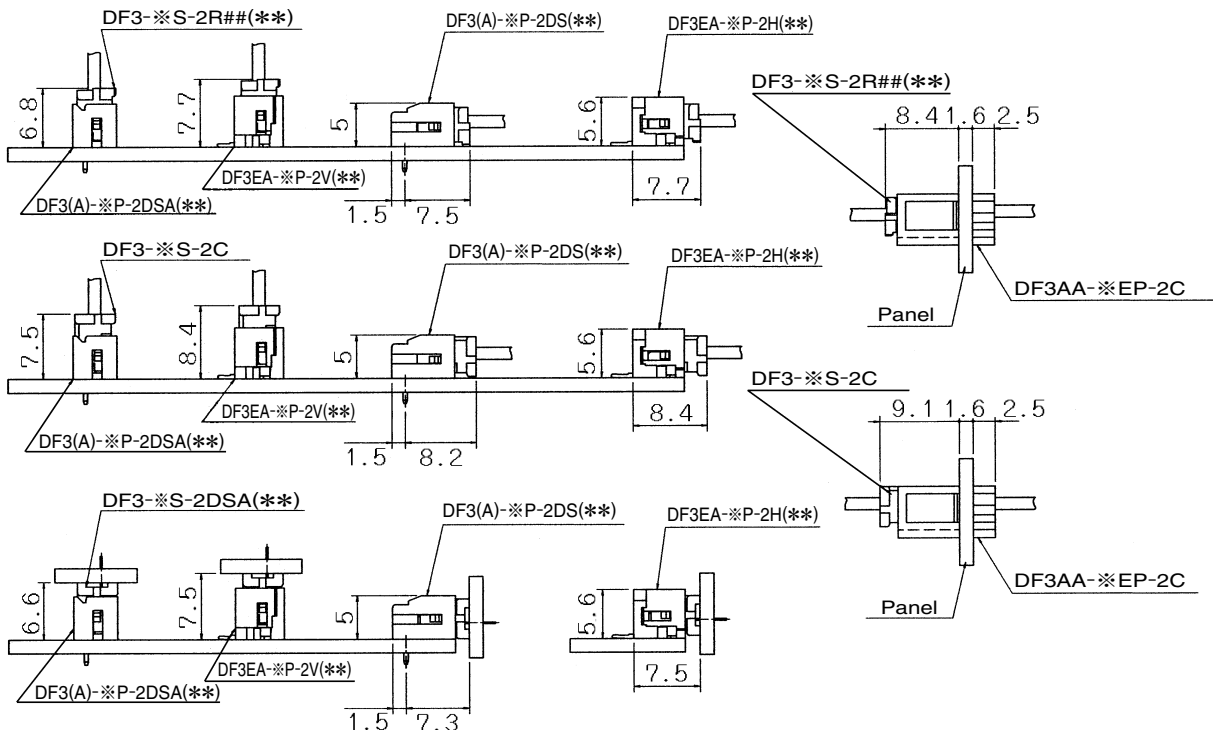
DF3-※S-2R##(✱✱)

DF3(A)-※P-2DS(✱✱)

DF3EA-※P-2H(✱✱)

6.8

7.7

5

5.6

DF3EA-※P-2V(✱✱)

DF3(A)-※P-2DSA(✱✱)

1.5 7.5

7.7

DF3-※S-2R##(✱✱)

8.4 1.6 2.5

Panel

DF3AA-※EP-2C

DF3-※S-2C

DF3(A)-※P-2DS(✱✱)

DF3EA-※P-2H(✱✱)

7.5

8.4

5

5.6

DF3EA-※P-2V(✱✱)

DF3(A)-※P-2DSA(✱✱)

1.5 8.2

8.4

DF3-※S-2C

9.1 1.6 2.5

Panel

DF3AA-※EP-2C

DF3-※S-2DSA(✱✱)

DF3(A)-※P-2DS(✱✱)

DF3EA-※P-2H(✱✱)

6.6

7.5

5

5.6

DF3EA-※P-2V(✱✱)

DF3(A)-※P-2DSA(✱✱)

1.5 7.3

7.5